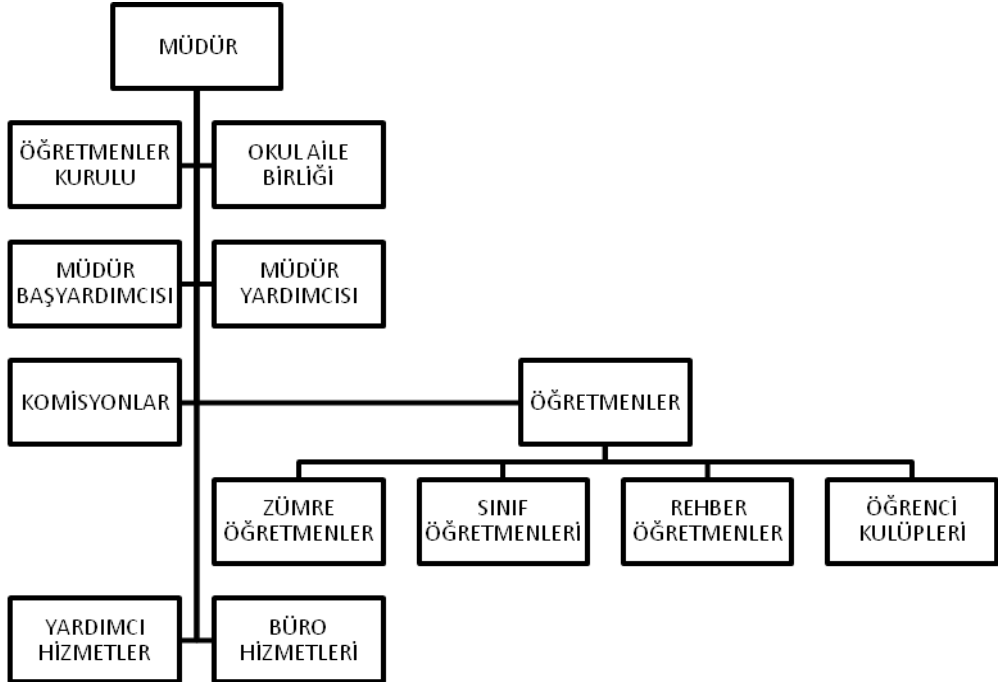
MÜDÜR

ÖĞRETMENLER KURULU

OKUL AİLE BİRLİĞİ

MÜDÜR BAŞYARDIMCISI

MÜDÜR YARDIMCISI

KOMİSYONLAR

ÖĞRETMENLER

ZÜMRE ÖĞRETMENLER

SINIF ÖĞRETMENLERİ

REHBER ÖĞRETMENLER

ÖĞRENCİ KULÜPLERİ

YARDIMCI HİZMETLER

BÜRO HİZMETLERİ